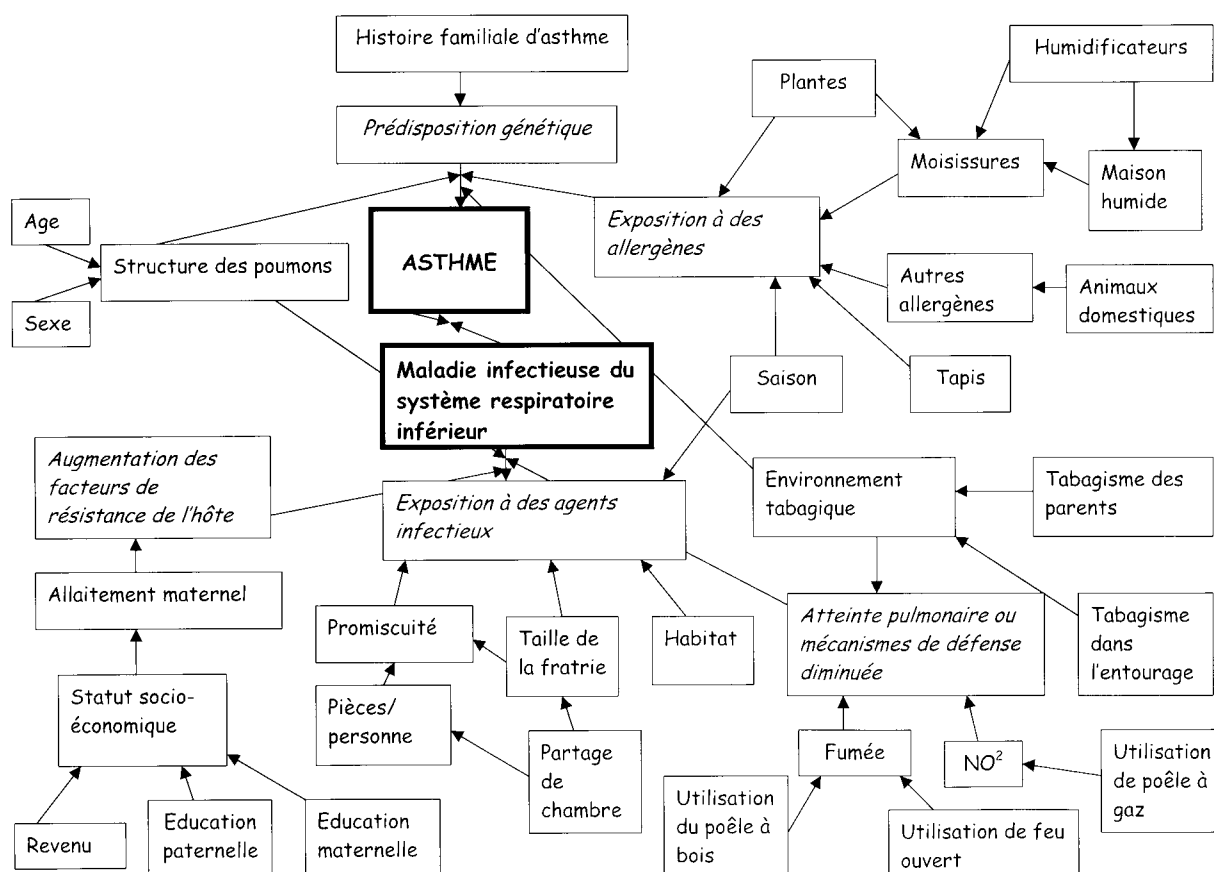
Histoire familiale d'asthme

Prédisposition génétique

Humidificateurs

Plantes

Moisissures

Maison humide

Age

Structure des poumons

ASTHME

Exposition à des allergènes

Sexe

Autres allergènes

Animaux domestiques

Maladie infectieuse du système respiratoire inférieur

Saison

Tapis

Augmentation des facteurs de résistance de l'hôte

Exposition à des agents infectieux

Environnement tabagique

Tabagisme des parents

Allaitement maternel

Promiscuité

Taille de la fratrie

Habitat

Atteinte pulmonaire ou mécanismes de défense diminuée

Tabagisme dans l'entourage

Statut socio-économique

Pièces/ personne

Partage de chambre

Fumée

$NO^2$

Utilisation de poêle à gaz

Revenu

Education paternelle

Education maternelle

Utilisation du poêle à bois

Utilisation de feu ouvert